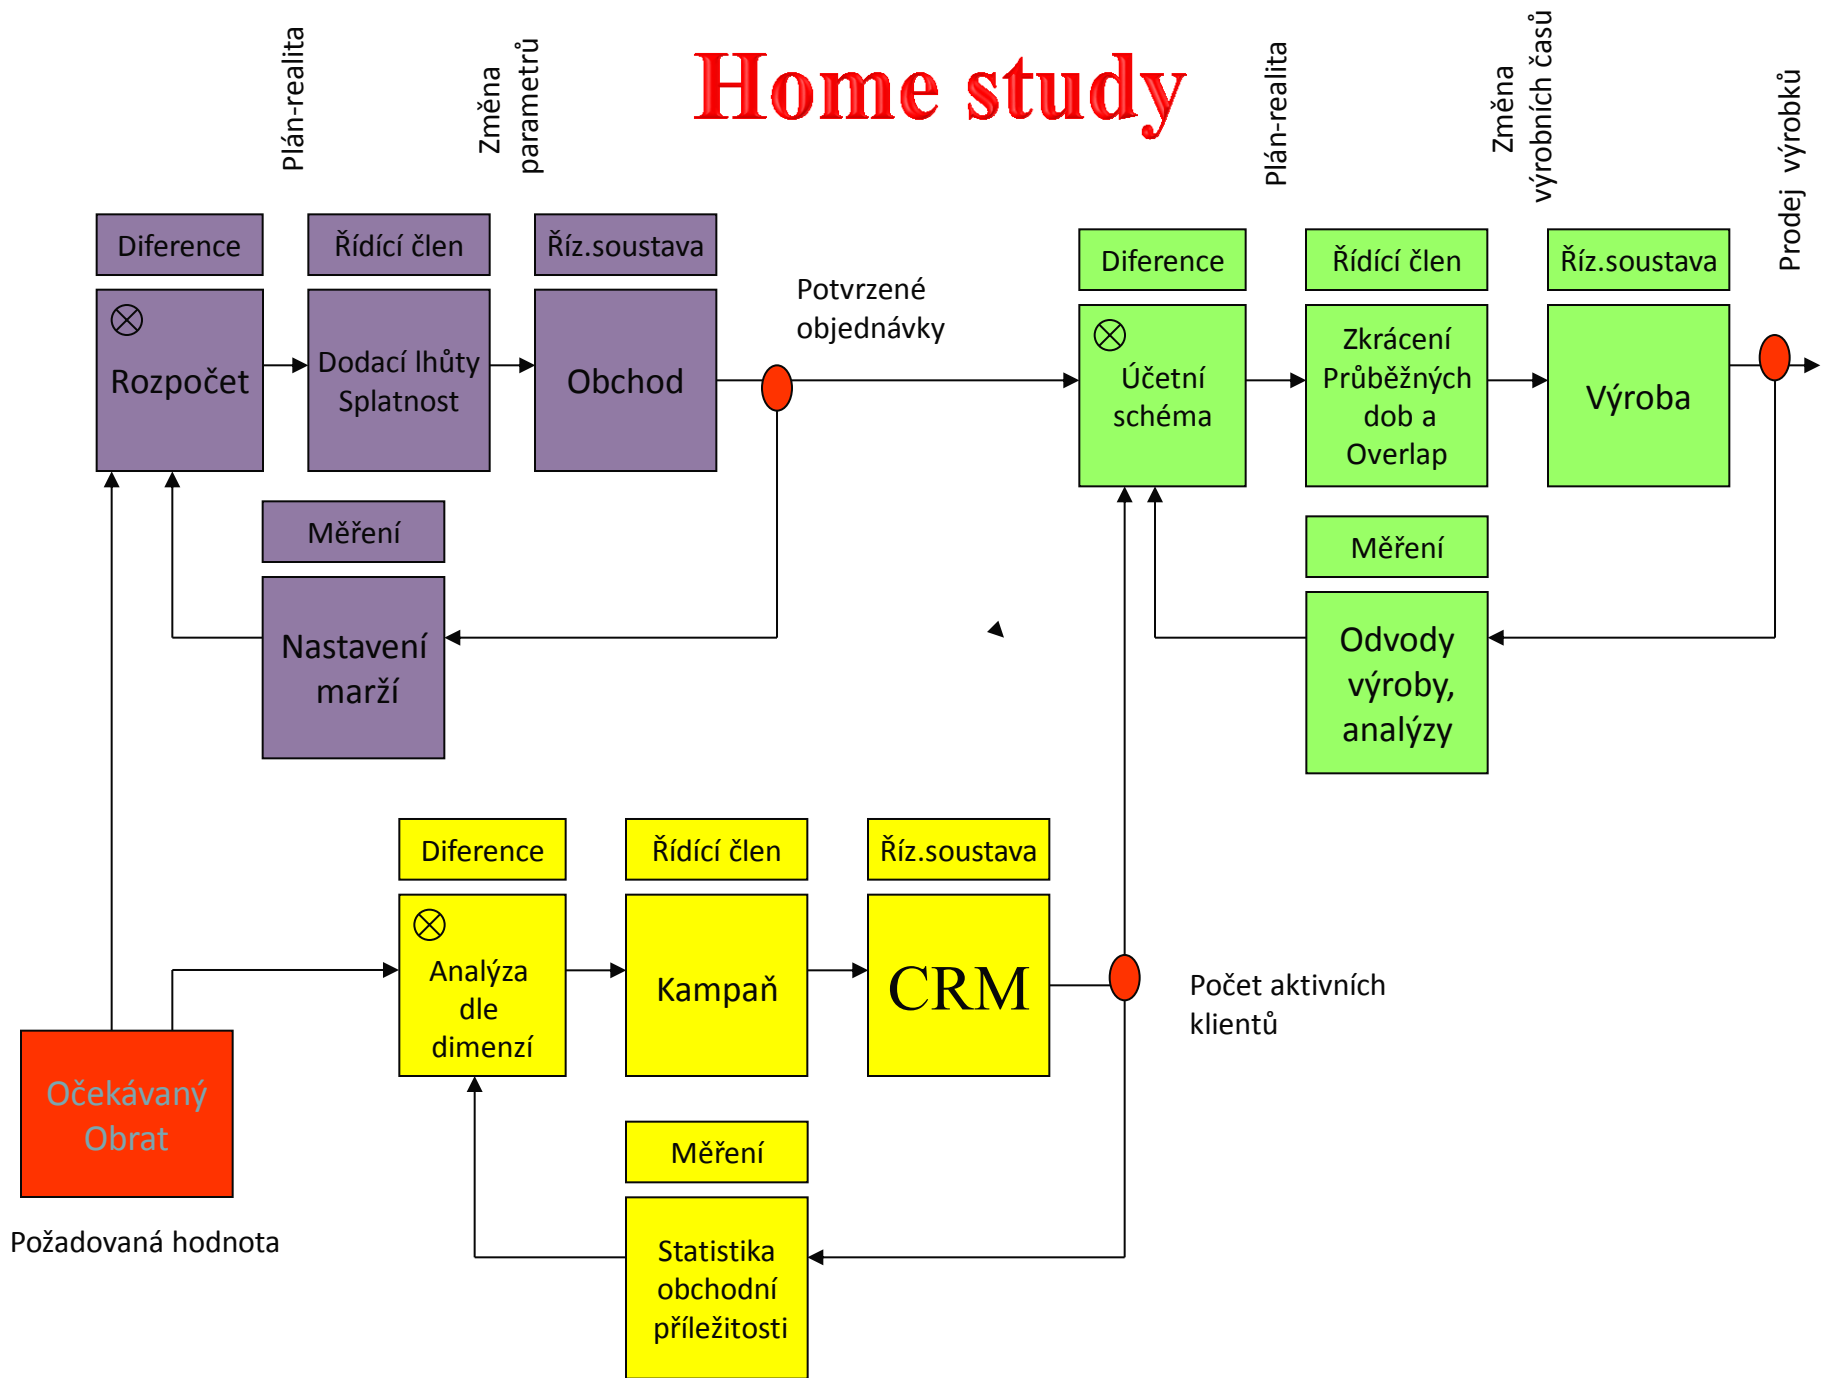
Home study

Plán-realita

Změna parametrů

Plán-realita

Změna výrobních časů

Prodej výrobků

Diference

Řídící člen

Říz.soustava

$\otimes$ Rozpočet

Dodací lhůty Splatnost

Obchod

Potvrzené objednávky

Diference

Řídící člen

Říz.soustava

$\otimes$ Účetní schéma

Zkrácení Průběžných dob a Overlap

Výroba

Měření

Nastavení marží

Měření

Odvody výroby, analýzy

Diference

Řídící člen

Říz.soustava

$\otimes$ Analýza dle dimenzí

Kampaň

CRM

Počet aktivních klientů

Očekávaný Obrat

Požadovaná hodnota

Měření

Statistika obchodní příležitosti